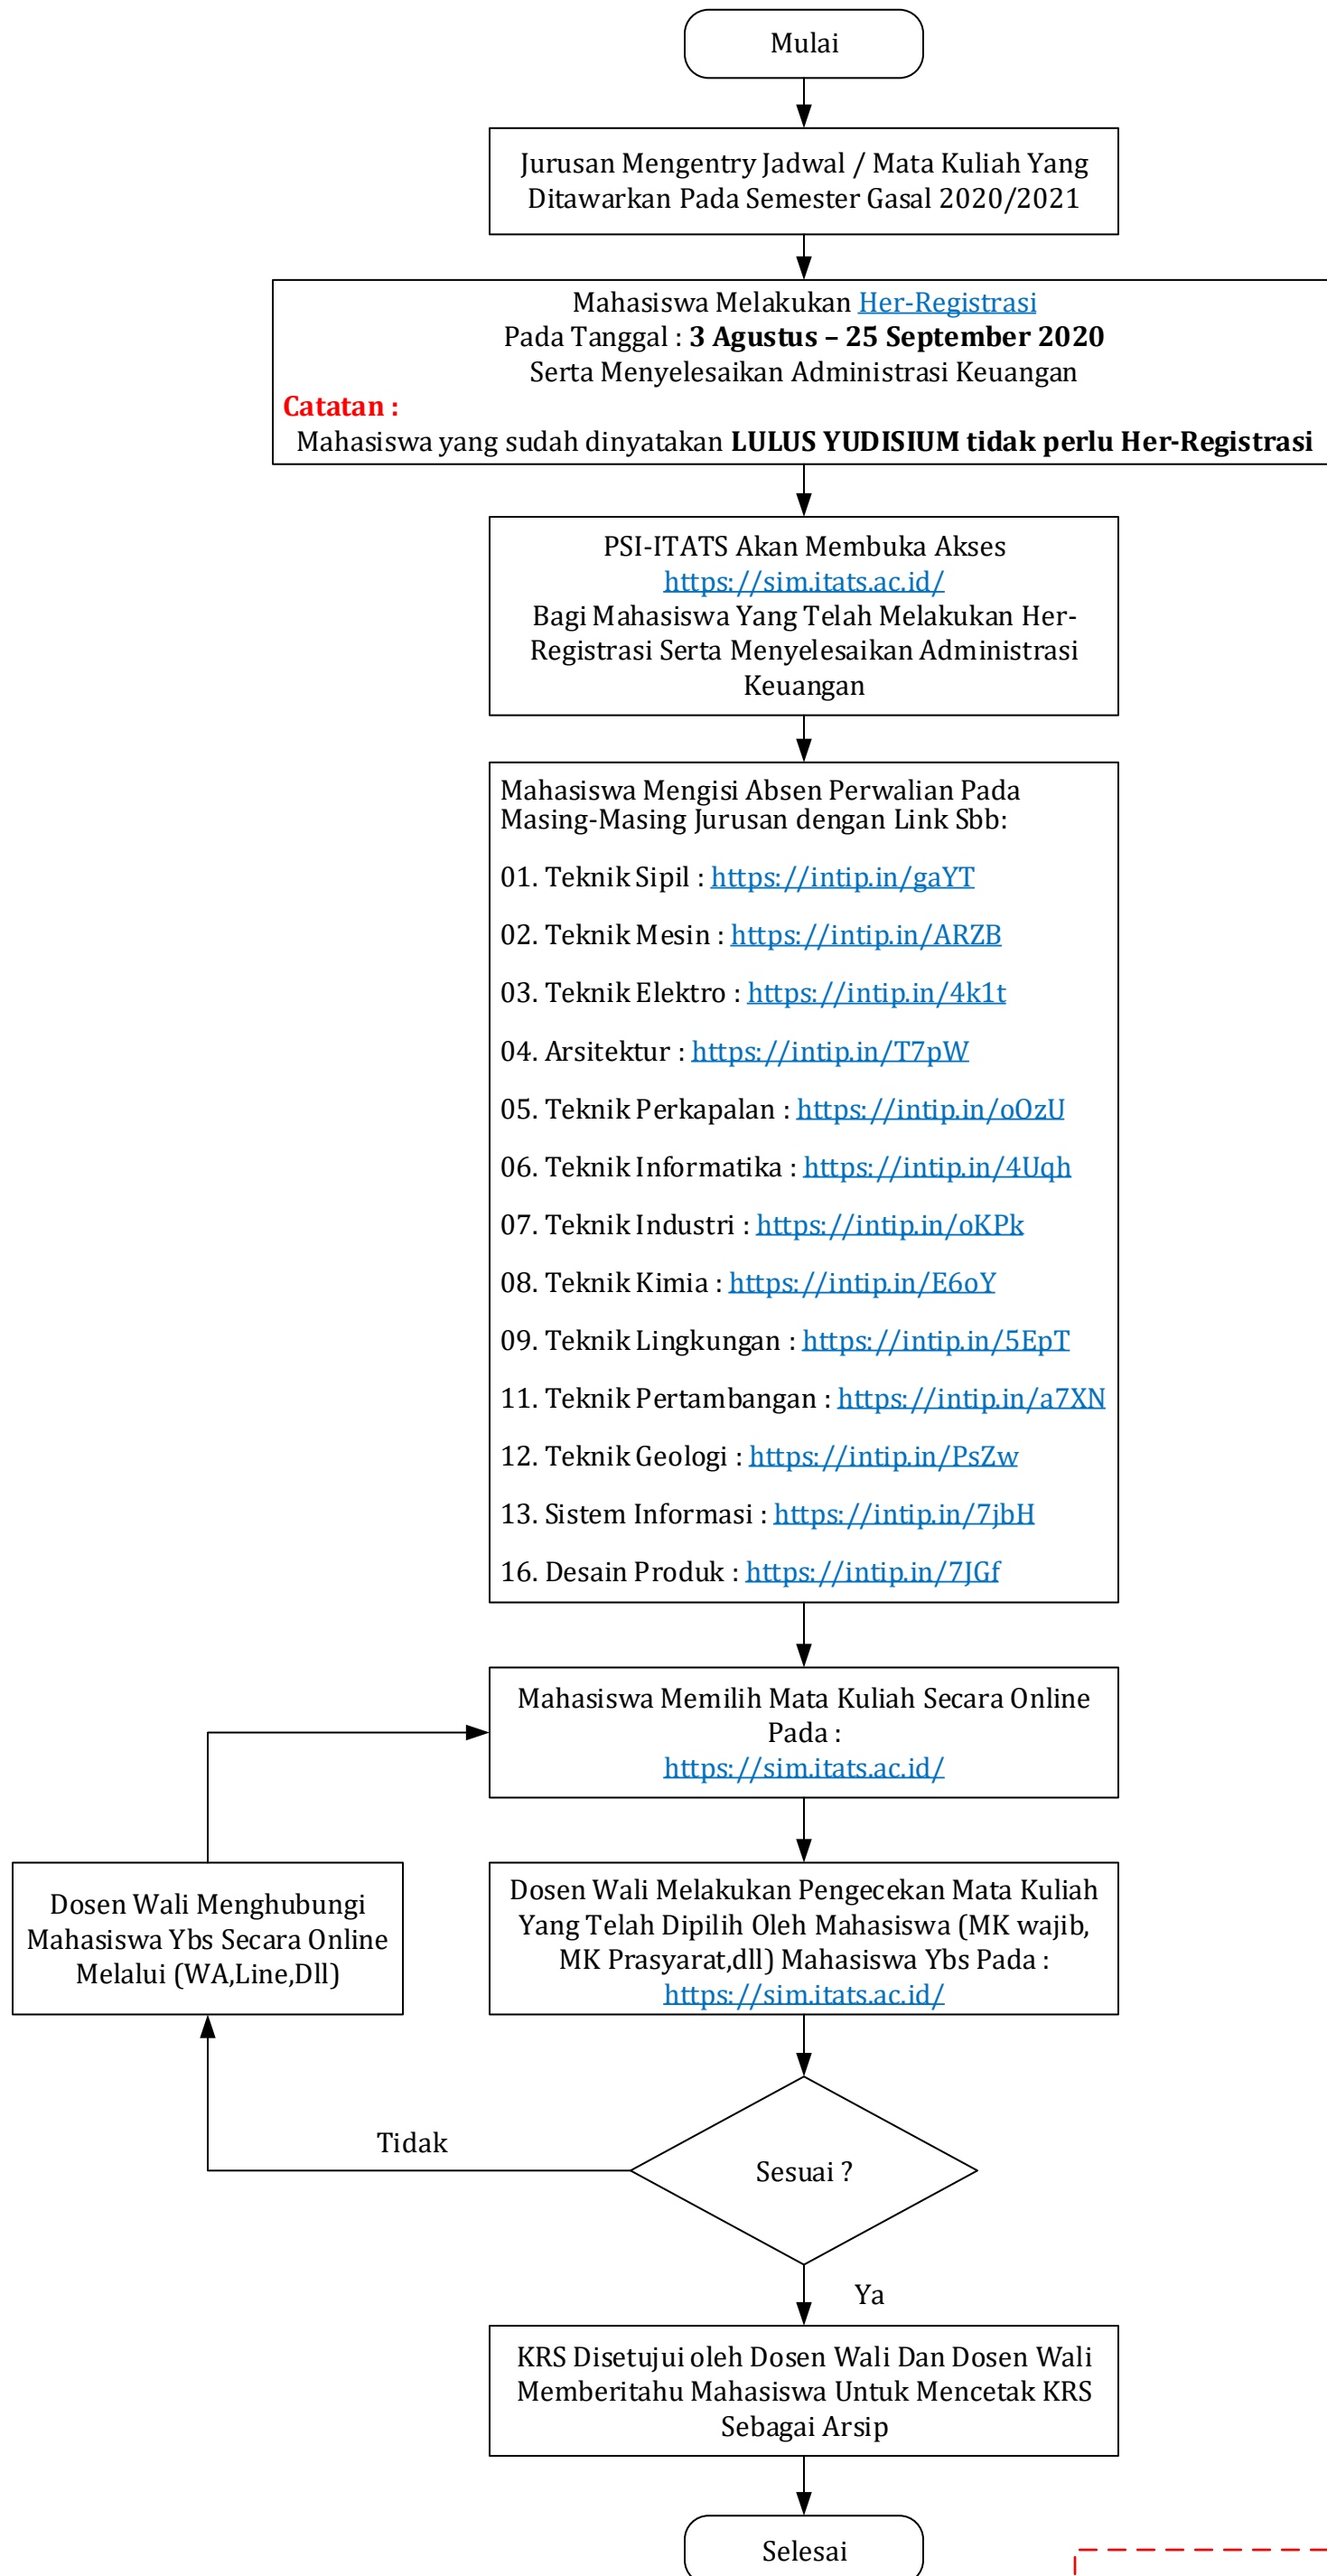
Mulai

Jurusan Mengentry Jadwal / Mata Kuliah Yang Ditawarkan Pada Semester Gasal 2020/2021

Mahasiswa Melakukan Her-Registrasi
Pada Tanggal : **3 Agustus – 25 September 2020**
Serta Menyelesaikan Administrasi Keuangan
**Catatan :**
Mahasiswa yang sudah dinyatakan **LULUS YUDISIUM tidak perlu Her-Registrasi**

PSI-ITATS Akan Membuka Akses https://sim.itats.ac.id/ Bagi Mahasiswa Yang Telah Melakukan Her-Registrasi Serta Menyelesaikan Administrasi Keuangan

Mahasiswa Mengisi Absen Perwalian Pada Masing-Masing Jurusan dengan Link Sbb:

01. Teknik Sipil : https://intip.in/gaYT

02. Teknik Mesin : https://intip.in/ARZB

03. Teknik Elektro : https://intip.in/4k1t

04. Arsitektur : https://intip.in/T7pW

05. Teknik Perkapalan : https://intip.in/oOzU

06. Teknik Informatika : https://intip.in/4Uqh

07. Teknik Industri : https://intip.in/oKPk

08. Teknik Kimia : https://intip.in/E6oY

09. Teknik Lingkungan : https://intip.in/5EpT

11. Teknik Pertambangan : https://intip.in/a7XN

12. Teknik Geologi : https://intip.in/PsZw

13. Sistem Informasi : https://intip.in/7jbH

16. Desain Produk : https://intip.in/7JGf

Mahasiswa Memilih Mata Kuliah Secara Online Pada : https://sim.itats.ac.id/

Dosen Wali Menghubungi Mahasiswa Ybs Secara Online Melalui (WA,Line,Dll)

Dosen Wali Melakukan Pengecekan Mata Kuliah Yang Telah Dipilih Oleh Mahasiswa (MK wajib, MK Prasyarat,dll) Mahasiswa Ybs Pada : https://sim.itats.ac.id/

Tidak

Sesuai ?

Ya

KRS Disetujui oleh Dosen Wali Dan Dosen Wali Memberitahu Mahasiswa Untuk Mencetak KRS Sebagai Arsip

Selesai